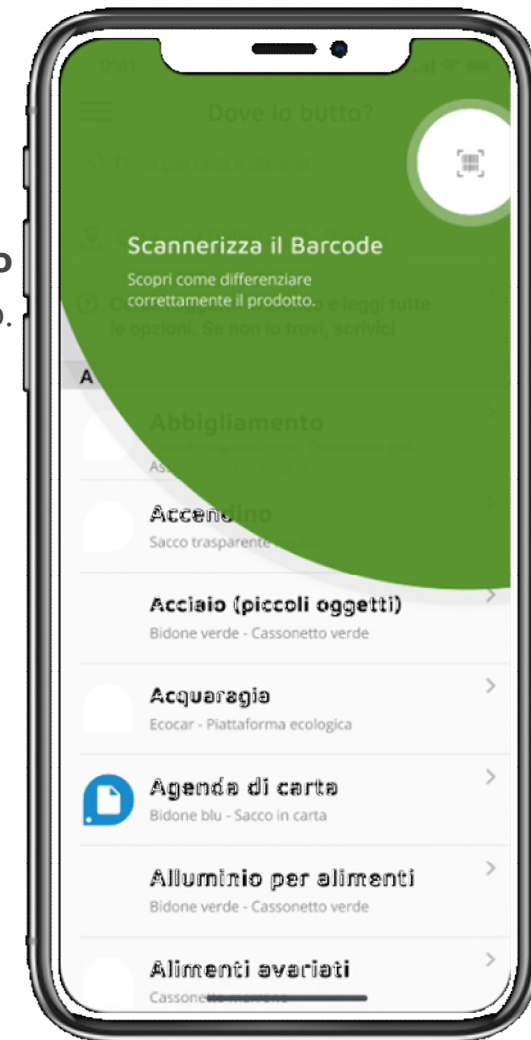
9:41

Dove lo butto?

Scannerizza il Barcode

Scopri come differenziare correttamente il prodotto.

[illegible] e leggi tutte le opzioni. Se non lo trovi, scrivici

A

Abbigliamento

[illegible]

Accendino

Sacco trasparente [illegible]

Acciaio (piccoli oggetti)

Bidone verde - Cassonetto verde

Acquaragia

Ecocar - Piattaforma ecologica

Agenda di carta

Bidone blu - Sacco in carta

Alluminio per alimenti

Bidone verde - Cassonetto verde

Alimenti avariati

Cassone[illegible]